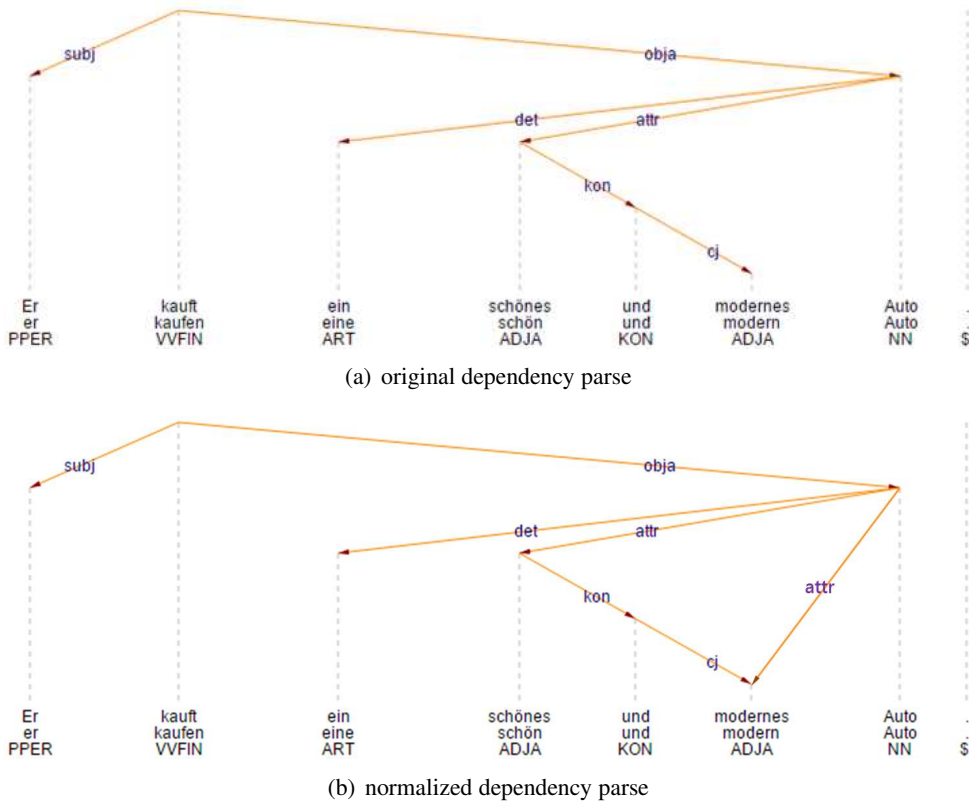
subj
obja
det
attr
kon
cj

Er er PPER
kauft kaufen VVFIN
ein eine ART
schönes schön ADJA
und und KON
modernes modern ADJA
Auto Auto NN
. . $

(a) original dependency parse

subj
obja
det
attr
kon
attr
cj

Er er PPER
kauft kaufen VVFIN
ein eine ART
schönes schön ADJA
und und KON
modernes modern ADJA
Auto Auto NN
. . $

(b) normalized dependency parse